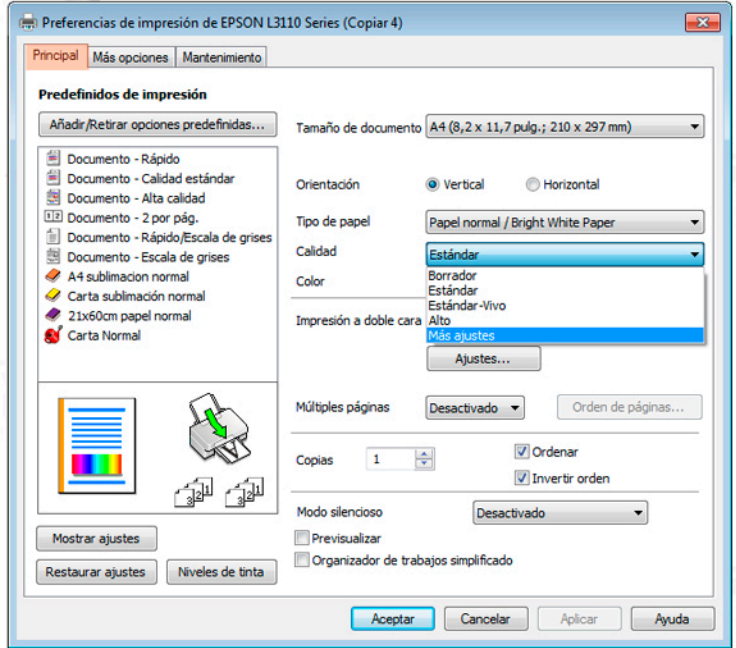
Preferencias de impresión de EPSON L3110 Series (Copiar 4)

Principal | Más opciones | Mantenimiento

Predefinidos de impresión

Añadir/Retirar opciones predefinidas...

Documento - Rápido
Documento - Calidad estándar
Documento - Alta calidad
Documento - 2 por pág.
Documento - Rápido/Escala de grises
Documento - Escala de grises
A4 sublimacion normal
Carta sublimación normal
21x60cm papel normal
Carta Normal

Tamaño de documento: A4 (8,2 x 11,7 pulg.; 210 x 297 mm)

Orientación: Vertical | Horizontal

Tipo de papel: Papel normal / Bright White Paper

Calidad: Estándar

Borrador
Estándar
Estándar-Vivo
Alto
Más ajustes

Color

Impresión a doble cara

Ajustes...

Múltiples páginas: Desactivado | Orden de páginas...

Copias: 1

Ordenar
Invertir orden

Modo silencioso: Desactivado

Previsualizar
Organizador de trabajos simplificado

Mostrar ajustes
Restaurar ajustes
Niveles de tinta

Aceptar | Cancelar | Aplicar | Ayuda